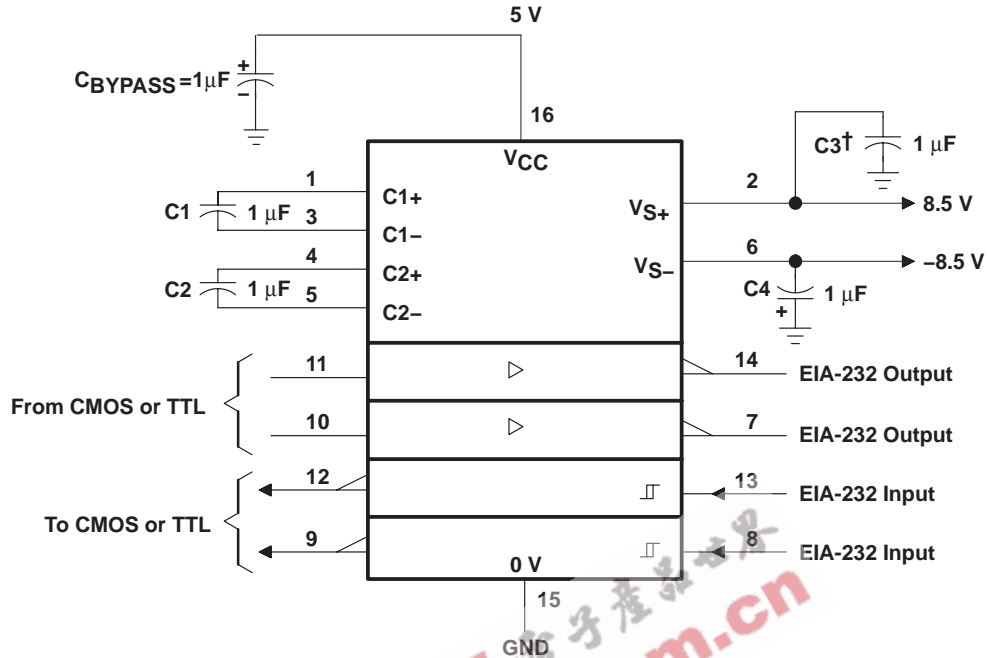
5 V

$C_{BYPASS}$ = 1μF

+

−

16

$V_{CC}$

1

C1+

C1

1 μF

3

C1−

4

C2+

C2

1 μF

5

C2−

C3†

1 μF

2

$V_{S+}$

8.5 V

6

$V_{S-}$

−8.5 V

C4

1 μF

+

From CMOS or TTL

11

10

14

EIA-232 Output

7

EIA-232 Output

To CMOS or TTL

12

9

13

EIA-232 Input

8

EIA-232 Input

0 V

15

GND

m.cn